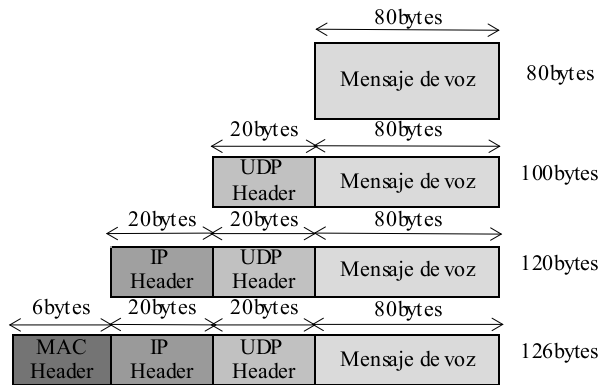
80bytes

Mensaje de voz

80bytes

20bytes 80bytes

UDP Header

Mensaje de voz

100bytes

20bytes 20bytes 80bytes

IP Header

UDP Header

Mensaje de voz

120bytes

6bytes 20bytes 20bytes 80bytes

MAC Header

IP Header

UDP Header

Mensaje de voz

126bytes